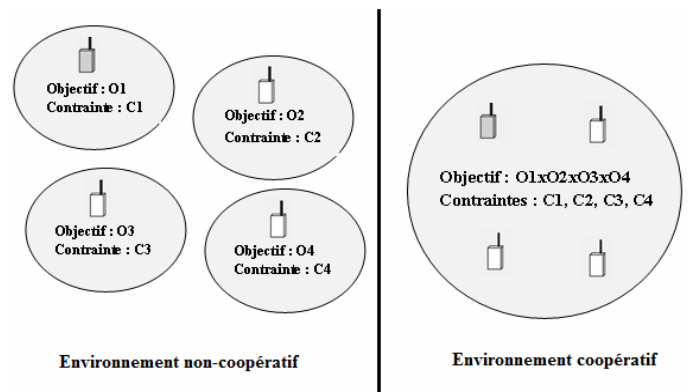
Objectif : O1
Contrainte : C1

Objectif : O2
Contrainte : C2

Objectif : O3
Contrainte : C3

Objectif : O4
Contrainte : C4

Environnement non-coopératif

Objectif : O1xO2xO3xO4
Contraintes : C1, C2, C3, C4

Environnement coopératif